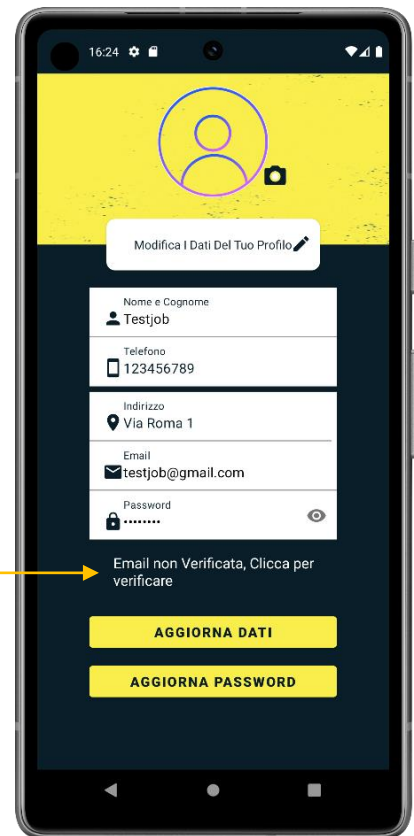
16:24

Modifica I Dati Del Tuo Profilo

Nome e Cognome
Testjob

Telefono
123456789

Indirizzo
Via Roma 1

Email
testjob@gmail.com

Password
••••••••

Email non Verificata, Clicca per verificare

AGGIORNA DATI

AGGIORNA PASSWORD